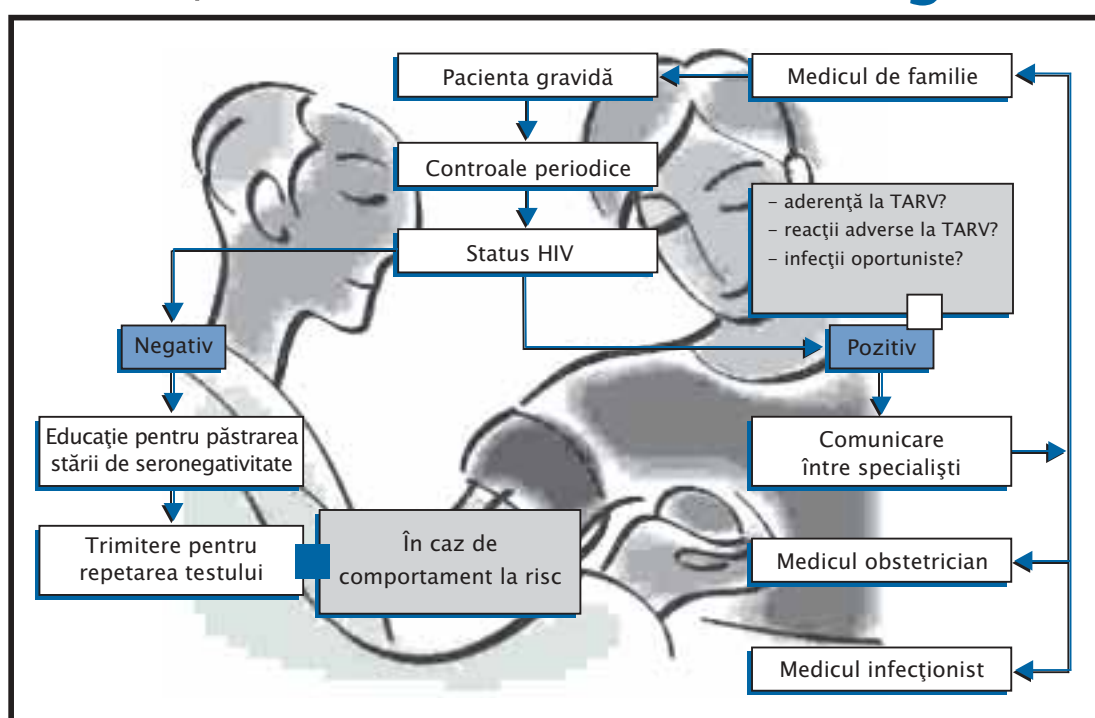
Pacienta gravidă

Medicul de familie

Controale periodice

- aderenţă la TARV?
- reacţii adverse la TARV?
- infecţii oportuniste?

Status HIV

Negativ

Pozitiv

Educaţie pentru păstrarea stării de seronegativitate

Comunicare între specialişti

Trimitere pentru repetarea testului

În caz de comportament la risc

Medicul obstetrician

Medicul infecţionist